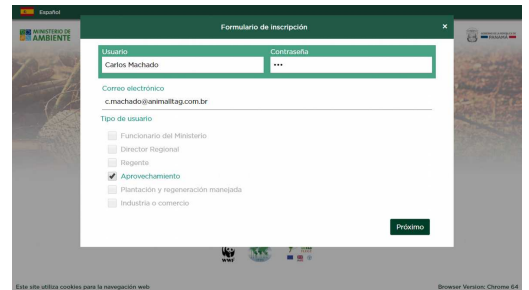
Español

MINISTERIO DE AMBIENTE

Formulario de inscripción

×

Usuario
Carlos Machado

Contraseña
•••

Correo electrónico
c.machado@animalltag.com.br

Tipo de usuario

Funcionario del Ministerio

Director Regional

Regente

Aprovechamiento

Plantación y regeneración manejada

Industria o comercio

Próximo

WWF

Este site utiliza cookies para la navegación web

Browser Version: Chrome 64